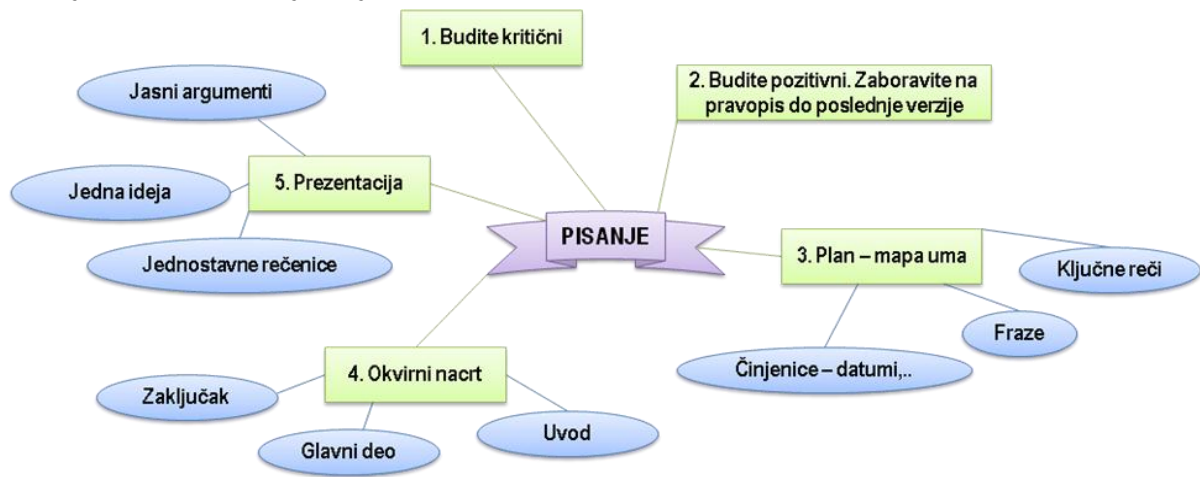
PISANJE

1. Budite kritični

2. Budite pozitivni. Zaboravite na pravopis do poslednje verzije

3. Plan – mapa uma

Ključne reči

Fraze

Činjenice – datumi,..

4. Okvirni nacrt

Uvod

Glavni deo

Zaključak

5. Prezentacija

Jasni argumenti

Jedna ideja

Jednostavne rečenice